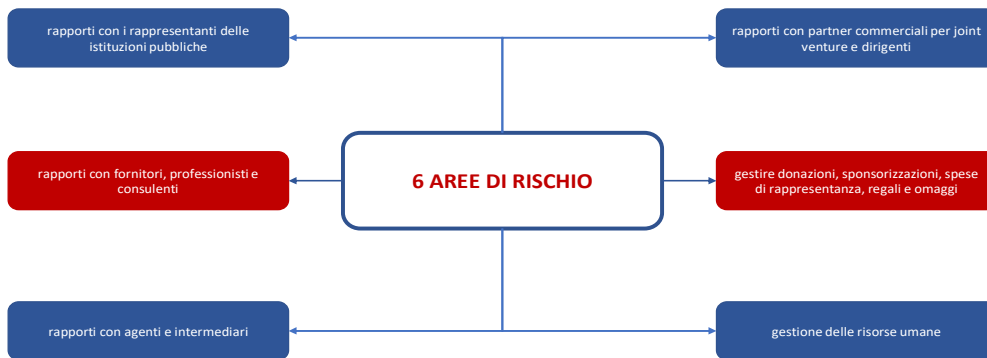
rapporti con i rappresentanti delle istituzioni pubbliche

rapporti con partner commerciali per joint venture e dirigenti

rapporti con fornitori, professionisti e consulenti

6 AREE DI RISCHIO

gestire donazioni, sponsorizzazioni, spese di rappresentanza, regali e omaggi

rapporti con agenti e intermediari

gestione delle risorse umane